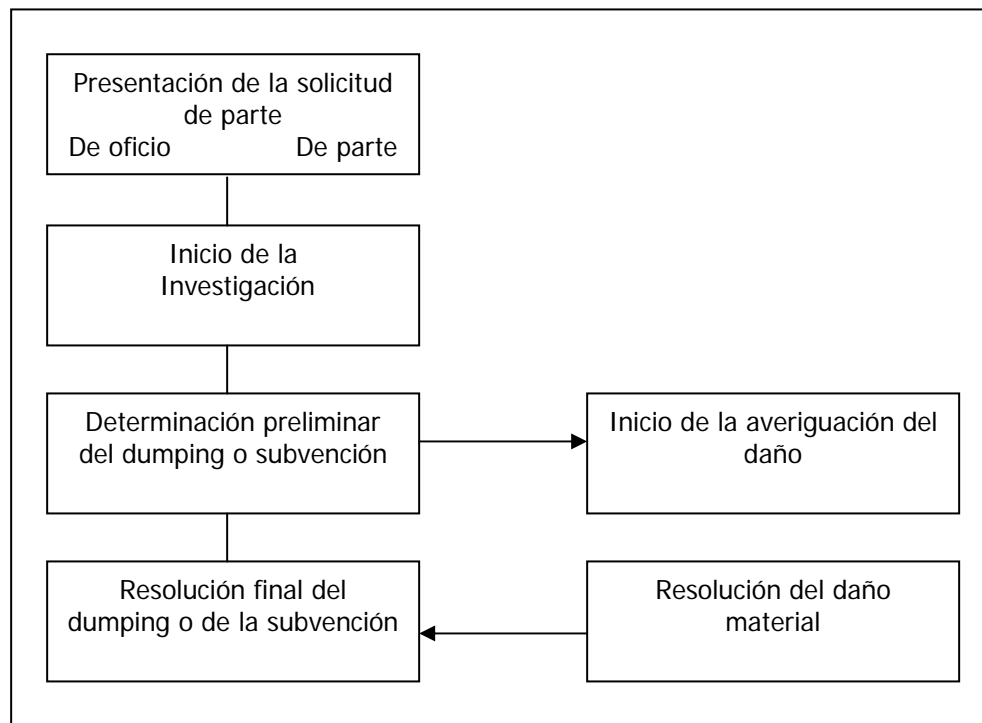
Presentación de la solicitud de parte
De oficio De parte

Inicio de la Investigación

Determinación preliminar del dumping o subvención

Inicio de la averiguación del daño

Resolución final del dumping o de la subvención

Resolución del daño material